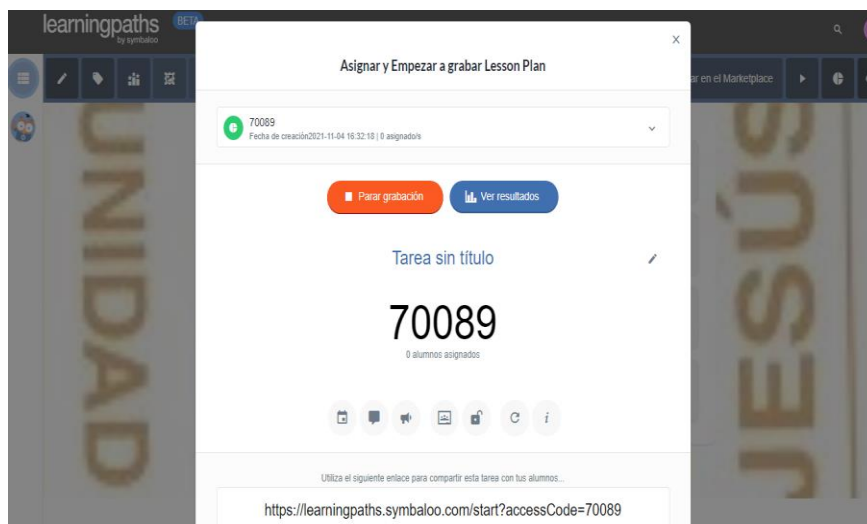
learningpaths by symbaloo BETA

ar en el Marketplace

UNIDAD

JESÚS

Asignar y Empezar a grabar Lesson Plan

70089
Fecha de creación2021-11-04 16:32:18 | 0 asignado/s

Parar grabación

Ver resultados

Tarea sin título

70089
0 alumnos asignados

C i

Utiliza el siguiente enlace para compartir esta tarea con tus alumnos...

https://learningpaths.symbaloo.com/start?accessCode=70089